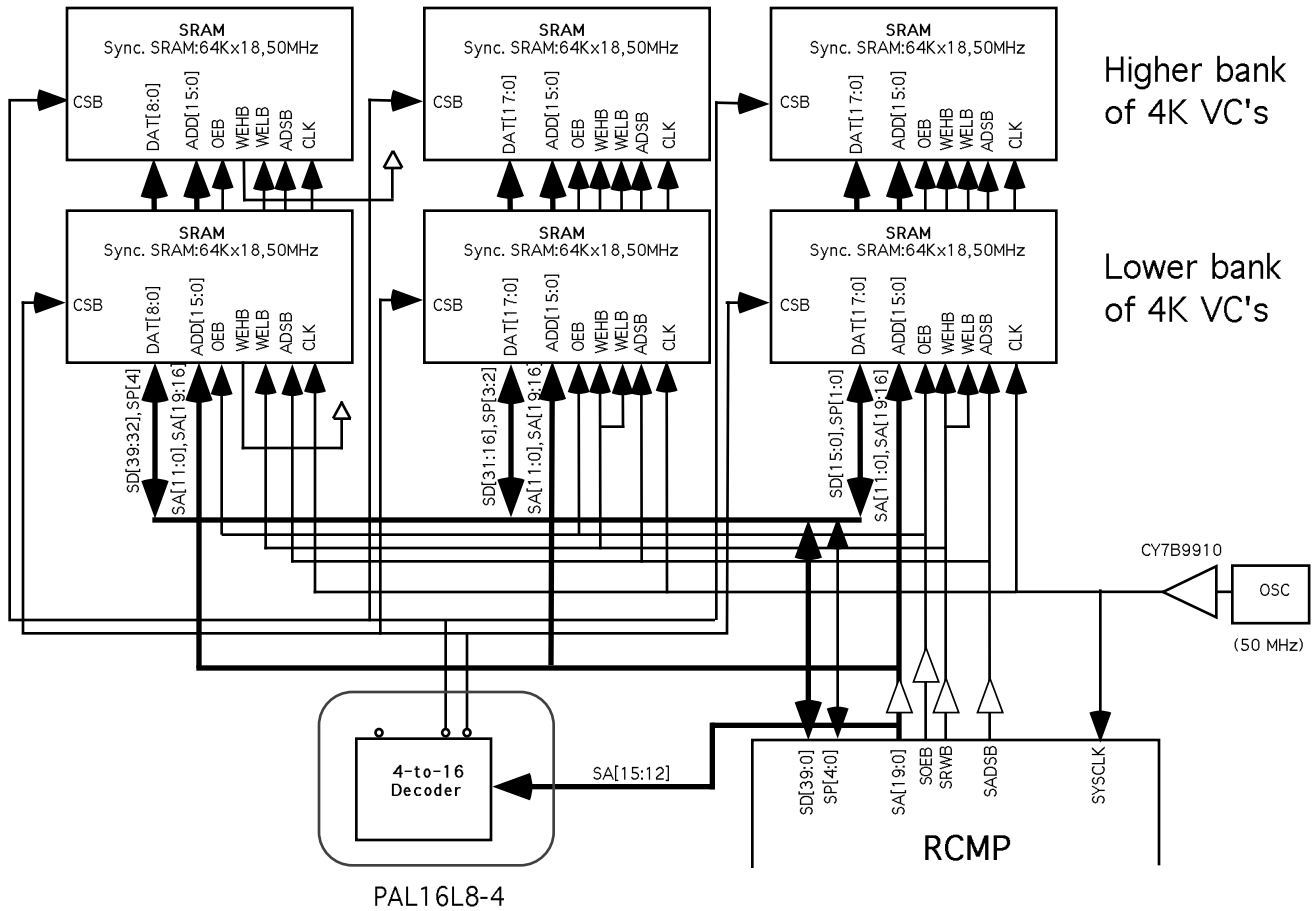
SRAM
Sync. SRAM:64Kx18,50MHz
CSB
DAT[8:0]
ADD[15:0]
OEB
WEHB
WELB
ADSB
CLK

SRAM
Sync. SRAM:64Kx18,50MHz
CSB
DAT[17:0]
ADD[15:0]
OEB
WEHB
WELB
ADSB
CLK

SRAM
Sync. SRAM:64Kx18,50MHz
CSB
DAT[17:0]
ADD[15:0]
OEB
WEHB
WELB
ADSB
CLK

Higher bank of 4K VC's

SRAM
Sync. SRAM:64Kx18,50MHz
CSB
DAT[8:0]
ADD[15:0]
OEB
WEHB
WELB
ADSB
CLK

SRAM
Sync. SRAM:64Kx18,50MHz
CSB
DAT[17:0]
ADD[15:0]
OEB
WEHB
WELB
ADSB
CLK

SRAM
Sync. SRAM:64Kx18,50MHz
CSB
DAT[17:0]
ADD[15:0]
OEB
WEHB
WELB
ADSB
CLK

Lower bank of 4K VC's

SD[39:32],SP[4]
SA[11:0],SA[19:16]
SD[31:16],SP[3:2]
SA[11:0],SA[19:16]
SD[15:0],SP[1:0]
SA[11:0],SA[19:16]

CY7B9910
OSC
(50 MHz)

4-to-16
Decoder
SA[15:12]
PAL16L8-4

SD[39:0]
SP[4:0]
SA[19:0]
SOEB
SRWB
SADSB
SYSCLK
RCMP